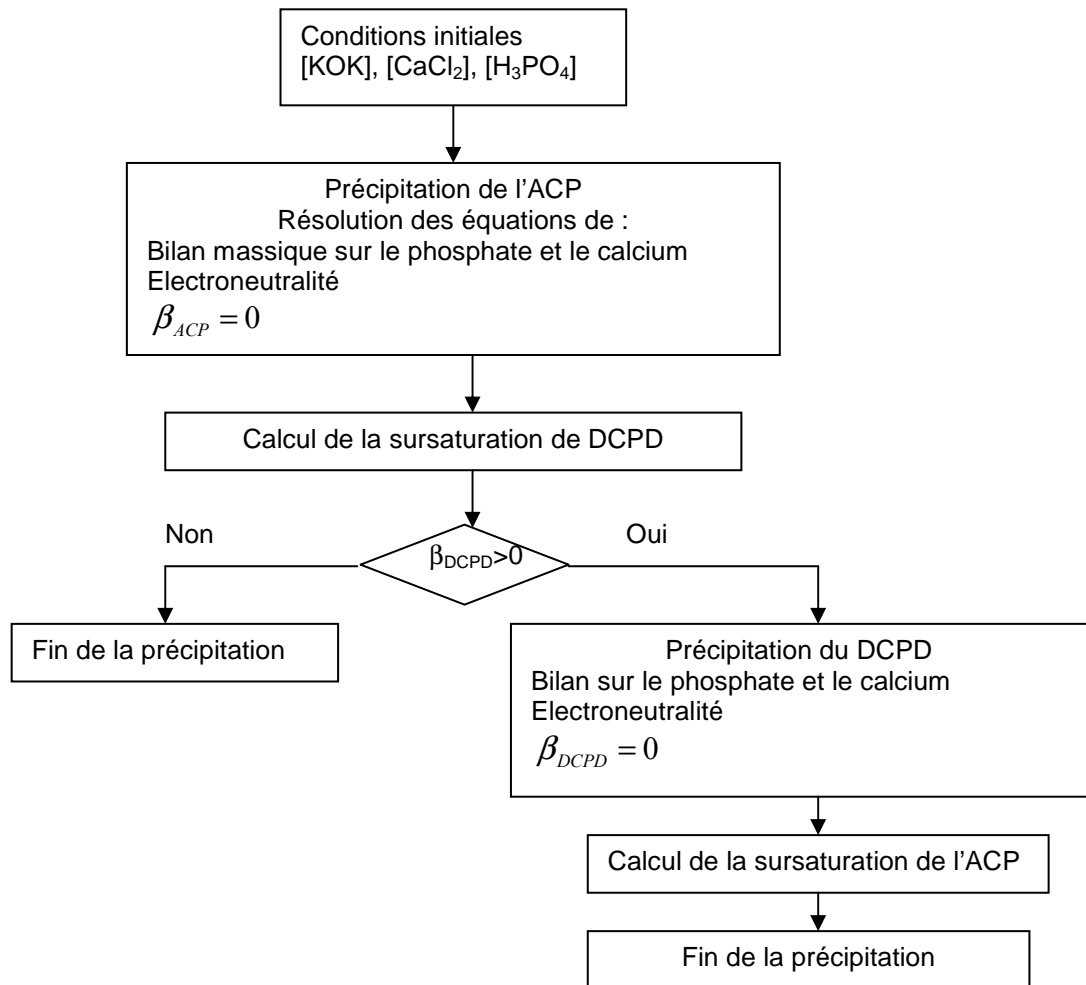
Conditions initiales
[KOK], [$CaCl_2$], [$H_3PO_4$]

Précipitation de l'ACP
Résolution des équations de :
Bilan massique sur le phosphate et le calcium
Electroneutralité
$\beta_{ACP} = 0$

Calcul de la sursaturation de DCPD

Non

$\beta_{DCPD}>0$

Oui

Fin de la précipitation

Précipitation du DCPD
Bilan sur le phosphate et le calcium
Electroneutralité
$\beta_{DCPD} = 0$

Calcul de la sursaturation de l'ACP

Fin de la précipitation